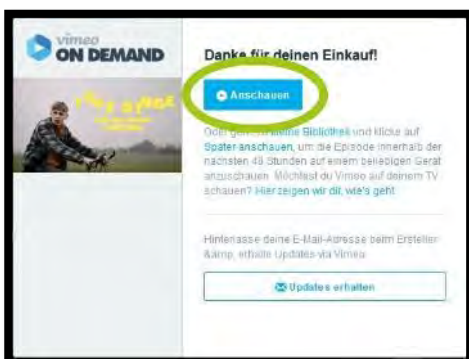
vimeo ON DEMAND

Danke für deinen Einkauf!

Anschauen

Oder geh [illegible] deine Bibliothek und klicke auf Später anschauen, um die Episode innerhalb der nächsten 48 Stunden auf einem beliebigen Gerät anzuschauen. Möchtest du Vimeo auf deinem TV schauen? Hier zeigen wir dir, wie's geht

Hinterlasse deine E-Mail-Adresse beim Ersteller &amp; erhalte Updates via Vimeo.

Updates erhalten